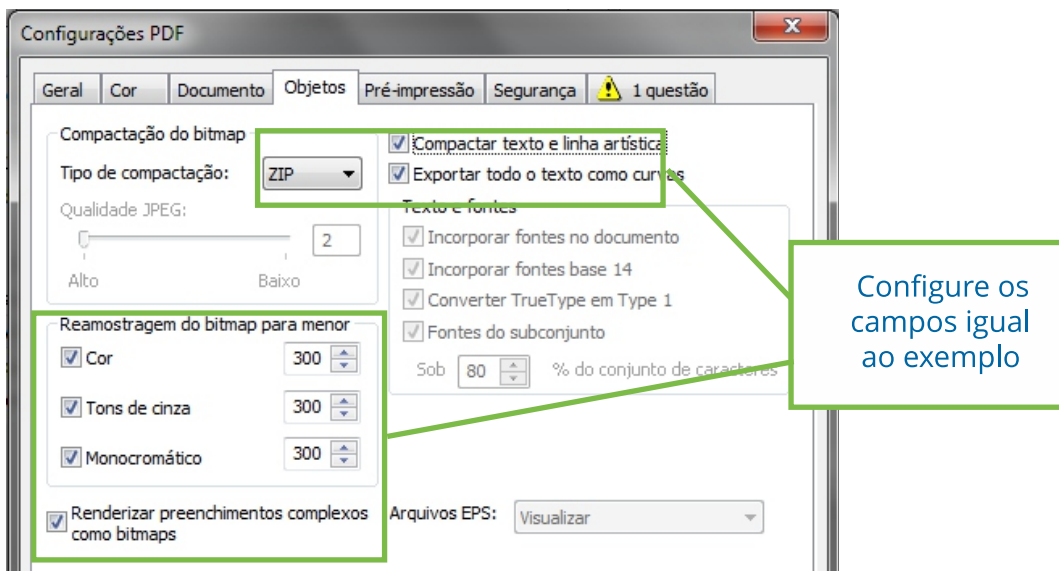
Configurações PDF

Geral | Cor | Documento | Objetos | Pré-impressão | Segurança | 1 questão

Compactação do bitmap
Tipo de compactação: ZIP
Qualidade JPEG:
2
Alto Baixo

Compactar texto e linha artística
Exportar todo o texto como curvas

Texto e fontes
Incorporar fontes no documento
Incorporar fontes base 14
Converter TrueType em Type 1
Fontes do subconjunto
Sob 80 % do conjunto de caracteres

Reamostragem do bitmap para menor
Cor 300
Tons de cinza 300
Monocromático 300

Renderizar preenchimentos complexos como bitmaps

Arquivos EPS: Visualizar

Configure os campos igual ao exemplo